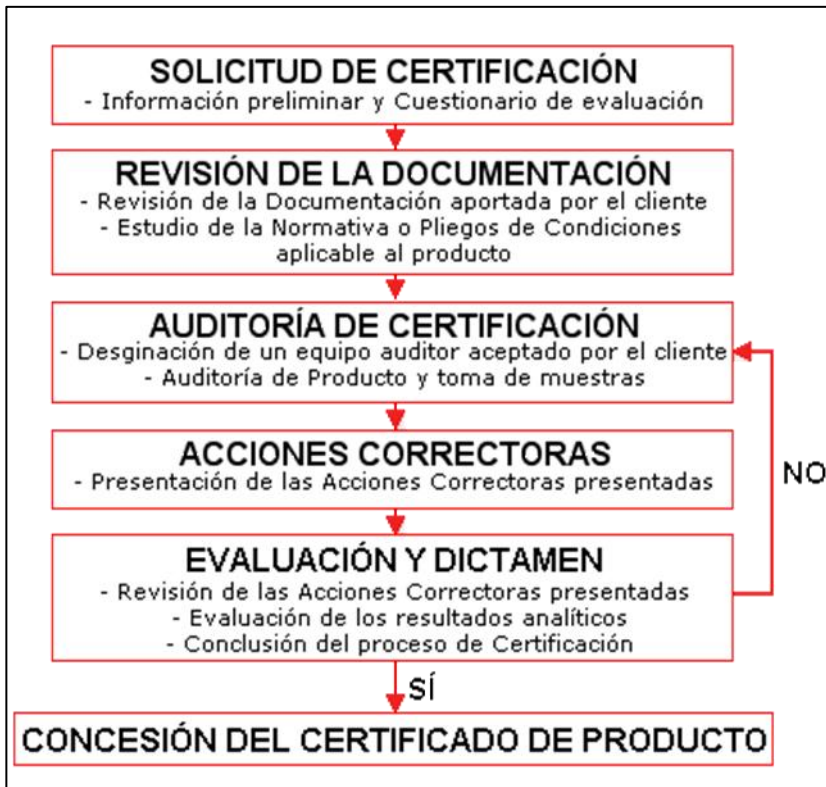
SOLICITUD DE CERTIFICACIÓN
- Información preliminar y Cuestionario de evaluación

REVISIÓN DE LA DOCUMENTACIÓN
- Revisión de la Documentación aportada por el cliente
- Estudio de la Normativa o Pliegos de Condiciones aplicable al producto

AUDITORÍA DE CERTIFICACIÓN
- Desginación de un equipo auditor aceptado por el cliente
- Auditoría de Producto y toma de muestras

ACCIONES CORRECTORAS
- Presentación de las Acciones Correctoras presentadas

NO

EVALUACIÓN Y DICTAMEN
- Revisión de las Acciones Correctoras presentadas
- Evaluación de los resultados analíticos
- Conclusión del proceso de Certificación

SÍ

CONCESIÓN DEL CERTIFICADO DE PRODUCTO